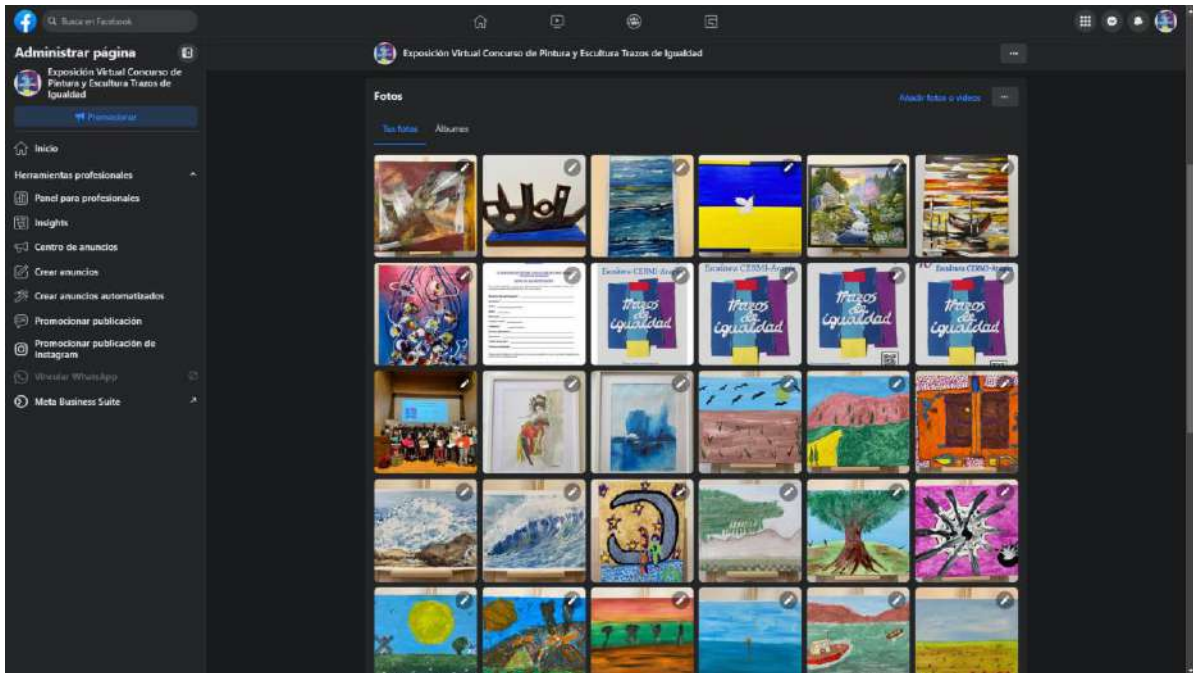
Busca en Facebook

Administrar página

Exposición Virtual Concurso de Pintura y Escultura Trazos de Igualdad

Promocionar

Inicio

Herramientas profesionales

Panel para profesionales

Insights

Centro de anuncios

Crear anuncios

Crear anuncios automatizados

Promocionar publicación

Promocionar publicación de Instagram

Vincular WhatsApp

Meta Business Suite

Exposición Virtual Concurso de Pintura y Escultura Trazos de Igualdad

Fotos

Añadir fotos o vídeos

Tus fotos

Álbumes

Escultura CESMI-Área

Trazos de igualdad

Escultura CESMI-Área

Trazos de igualdad

Trazos de igualdad

Escultura CESMI-Área

Trazos de igualdad